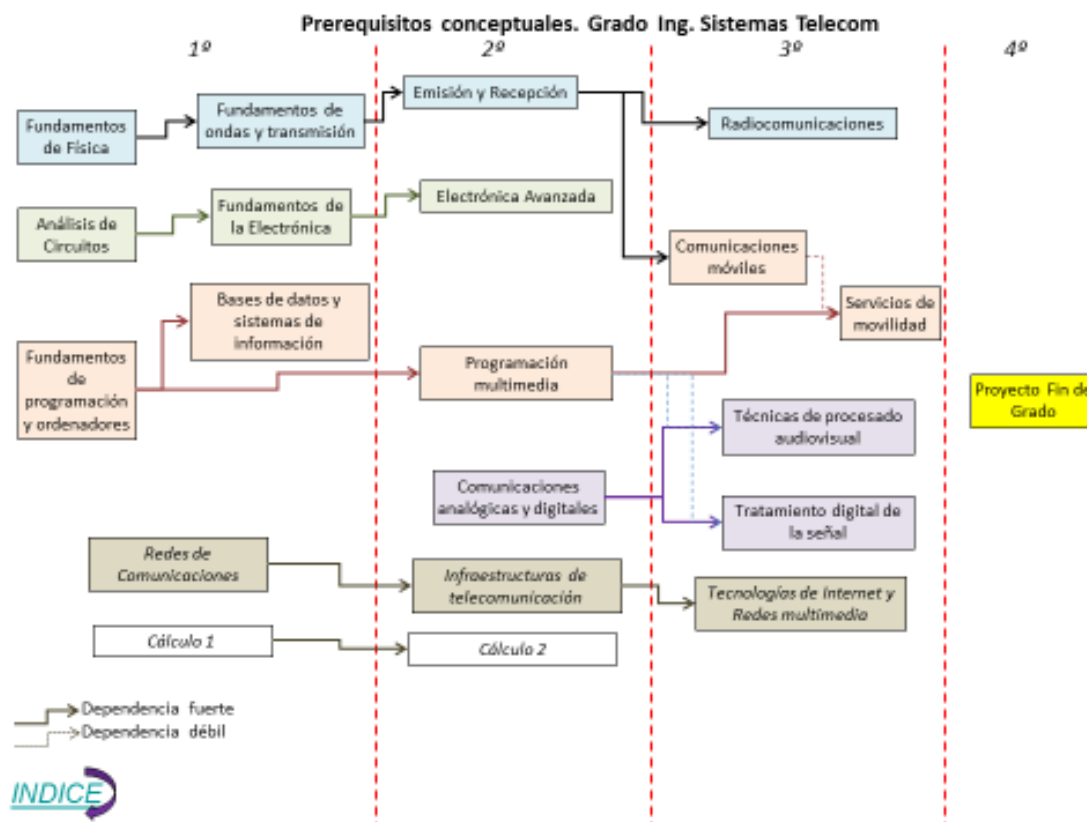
Prerequisitos conceptuales. Grado Ing. Sistemas Telecom

1º

2º

3º

4º

Fundamentos de Física

Fundamentos de ondas y transmisión

Emisión y Recepción

Radiocomunicaciones

Análisis de Circuitos

Fundamentos de la Electrónica

Electrónica Avanzada

Comunicaciones móviles

Bases de datos y sistemas de información

Servicios de movilidad

Fundamentos de programación y ordenadores

Programación multimedia

Proyecto Fin de Grado

Técnicas de procesado audiovisual

Comunicaciones analógicas y digitales

Tratamiento digital de la señal

Redes de Comunicaciones

Infraestructuras de telecomunicación

Tecnologías de Internet y Redes multimedia

Cálculo 1

Cálculo 2

Dependencia fuerte

Dependencia débil

INDICE